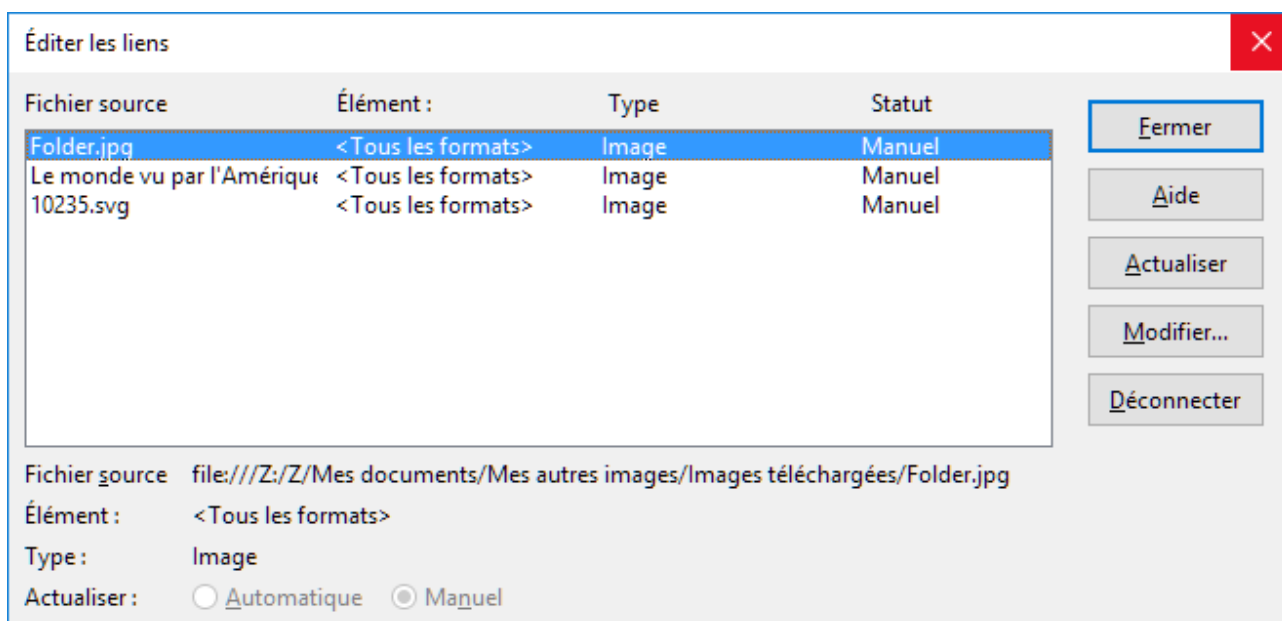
Éditer les liens

| Fichier source | Élément : | Type | Statut |
|---|---|---|---|
| Folder.jpg | <Tous les formats> | Image | Manuel |
| Le monde vu par l'Amérique | <Tous les formats> | Image | Manuel |
| 10235.svg | <Tous les formats> | Image | Manuel |

Fermer
Aide
Actualiser
Modifier...
Déconnecter

Fichier source file:///Z:/Z/Mes documents/Mes autres images/Images téléchargées/Folder.jpg
Élément : <Tous les formats>
Type : Image
Actualiser : Automatique Manuel